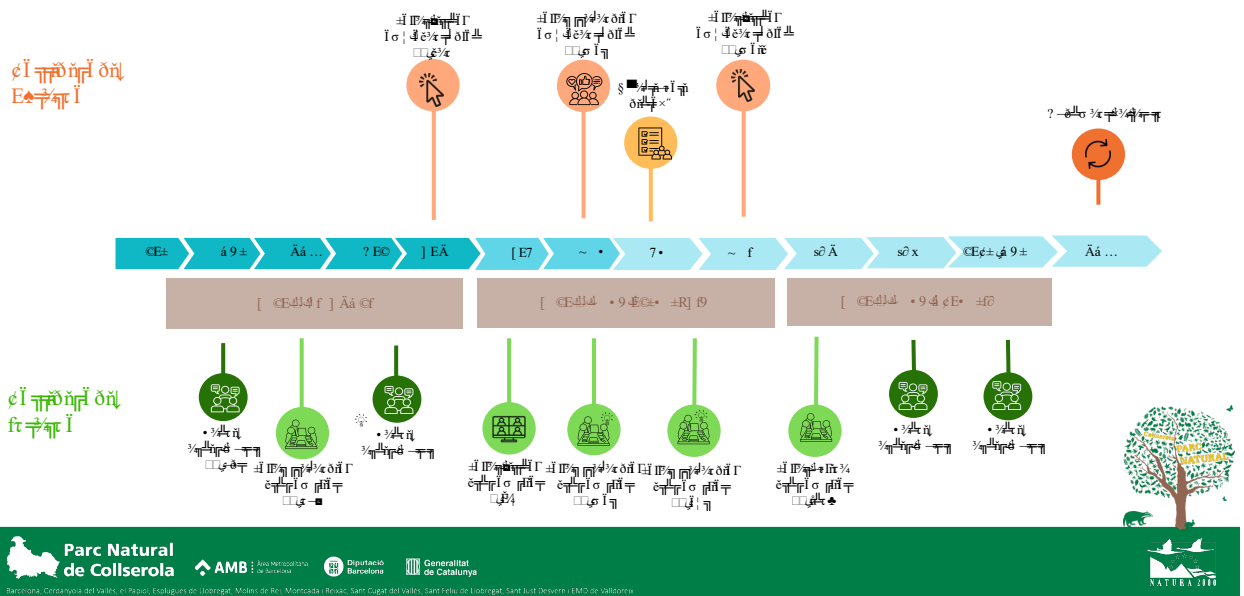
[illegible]

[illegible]

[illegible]

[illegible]

Parc Natural de Collserola

AMB Àrea Metropolitana de Barcelona

Diputació Barcelona

Generalitat de Catalunya

PARC NATURAL

NATURA 2000

Barcelona, Cerdanyola del Vallès, el Papiol, Esplugues de Llobregat, Molins de Rei, Montcada i Reixac, Sant Cugat del Vallès, Sant Feliu de Llobregat, Sant Just Desvern i EMD de Valldoreix